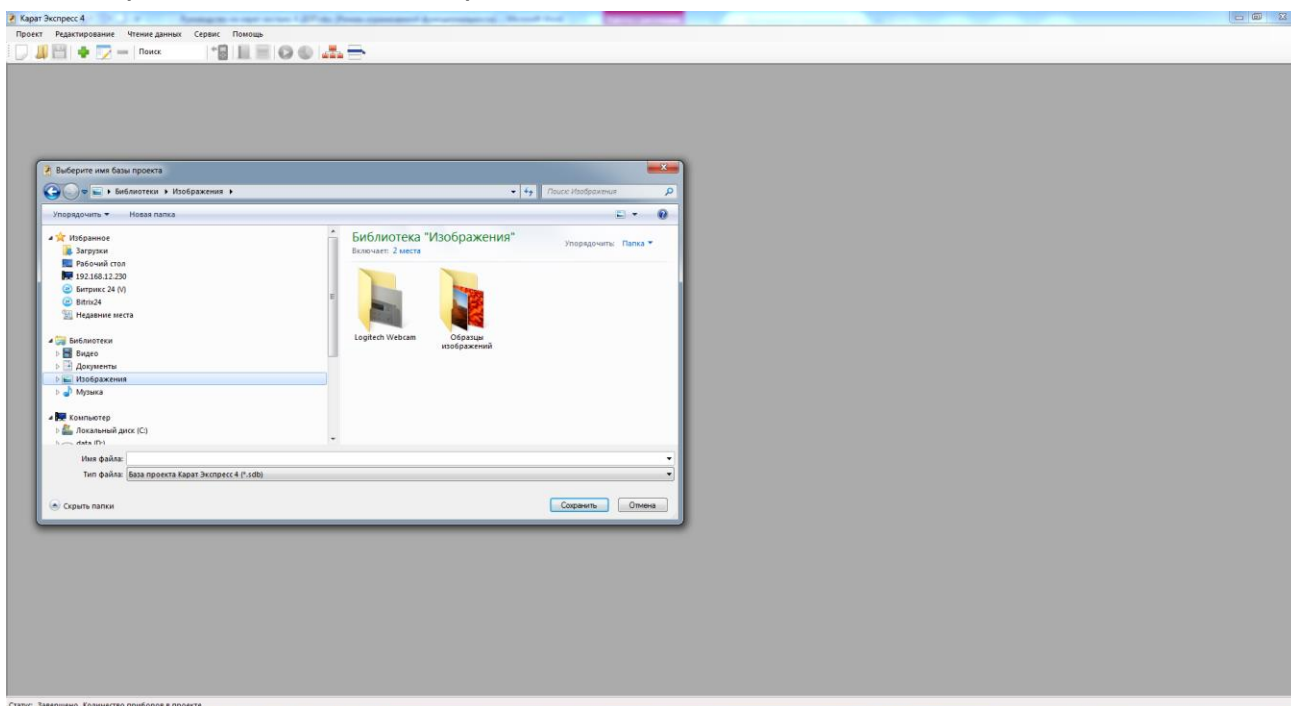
Карат Экспресс 4

Проект Редактирование Чтение данных Сервис Помощь

Поиск

Выберите имя базы проекта

▸ Библиотеки ▸ Изображения ▸

Поиск: Изображения

Упорядочить ▾ Новая папка

Избранное
Загрузки
Рабочий стол
192.168.12.230
Битрикс 24 (V)
Bitrix24
Недавние места

Библиотеки
Видео
Документы
Изображения
Музыка

Компьютер
Локальный диск (C:)
data (D:)

Библиотека "Изображения"
Включает: 2 места

Упорядочить: Папка ▾

Logitech Webcam

Образцы изображений

Имя файла:

Тип файла: База проекта Карат Экспресс 4 (*.sdb)

Скрыть папки

Сохранить

Отмена

Статус: Завершено. Количество приборов в проекте